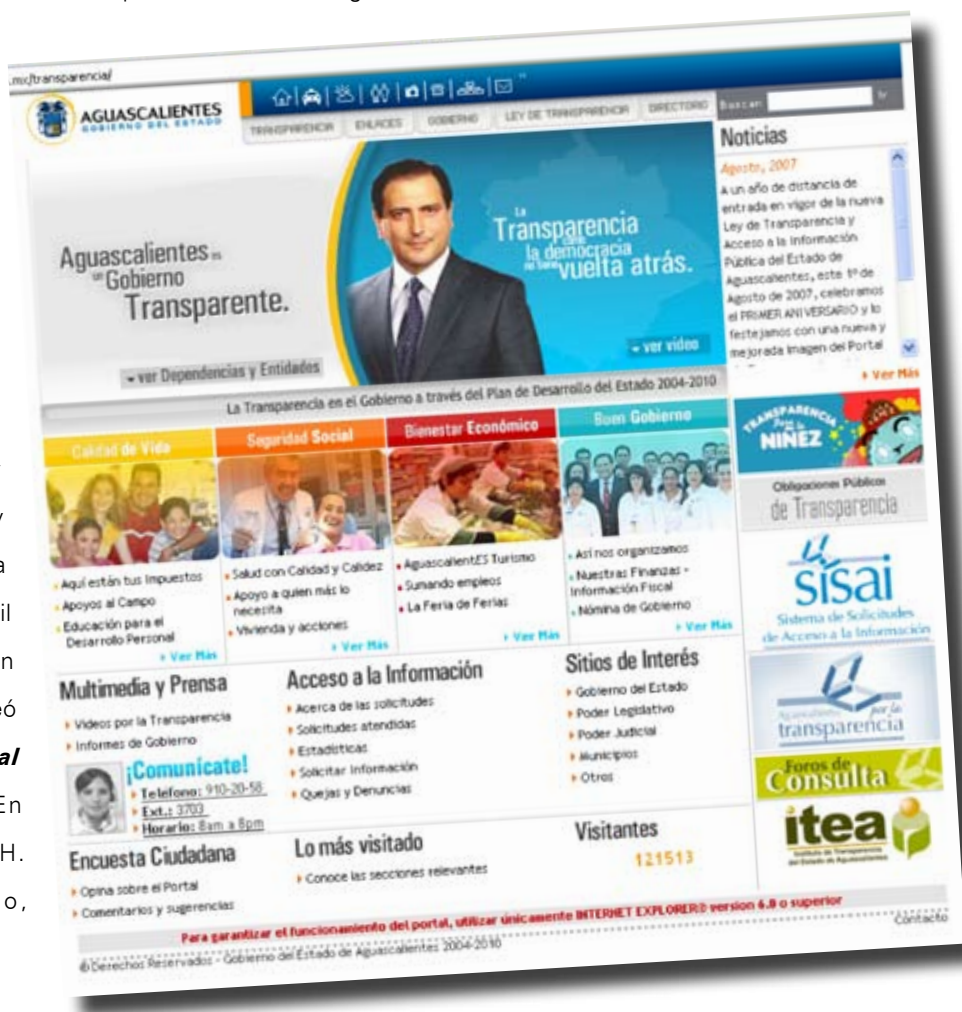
.mx/transparencia/

AGUASCALIENTES
GOBIERNO DEL ESTADO

TRANSPARENCIA | ENLACES | GOBIERNO | LEY DE TRANSPARENCIA | DIRECTORIO

Buscar

Noticias

Agosto, 2007
A un año de distancia de entrada en vigor de la nueva Ley de Transparencia y Acceso a la Información Pública del Estado de Aguascalientes, este 1º de Agosto de 2007, celebramos el PRIMER ANIVERSARIO y lo festejamos con una nueva y mejorada imagen del Portal

▸ Ver Más

Aguascalientes es un Gobierno Transparente.

La Transparencia como la democracia no tiene vuelta atrás.

▾ ver video

▾ ver Dependencias y Entidades

La Transparencia en el Gobierno a través del Plan de Desarrollo del Estado 2004-2010

Calidad de Vida
Aquí están tus Impuestos
Apoyos al Campo
Educación para el Desarrollo Personal
▸ Ver Más

Seguridad Social
Salud con Calidad y Calidez
Apoyo a quien más lo necesita
Vivienda y acciones
▸ Ver Más

Bienestar Económico
AguascalientES Turismo
Sumando empleos
La Feria de Ferias
▸ Ver Más

Buen Gobierno
Así nos organizamos
Nuestras Finanzas - Información Fiscal
Nómina de Gobierno
▸ Ver Más

TRANSPARENCIA para la NIÑEZ

Obligaciones Públicas de Transparencia

SISAI
Sistema de Solicitudes de Acceso a la Información

Aguascalientes por la transparencia

Foros de Consulta

itea
Instituto de Transparencia del Estado de Aguascalientes

Multimedia y Prensa
Videos por la Transparencia
Informes de Gobierno

¡Comunícate!
Telefono: 910-20-58
Ext.: 3703
Horario: 8am a 8pm

Acceso a la Información
Acerca de las solicitudes
Solicitudes atendidas
Estadísticas
Solicitar Información
Quejas y Denuncias

Sitios de Interés
Gobierno del Estado
Poder Legislativo
Poder Judicial
Municipios
Otros

Encuesta Ciudadana
Opina sobre el Portal
Comentarios y sugerencias

Lo más visitado
Conoce las secciones relevantes

Visitantes
121513

Para garantizar el funcionamiento del portal, utilizar únicamente INTERNET EXPLORER® version 6.0 o superior

Contacto

©Derechos Reservados - Gobierno del Estado de Aguascalientes 2004-2010

y
a
il
n
eó
al
En
H.
o,